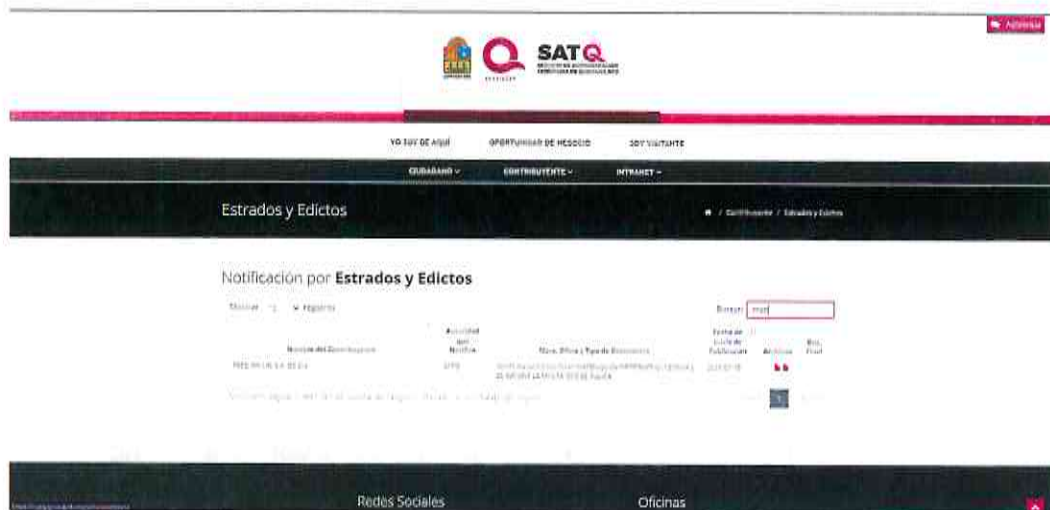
Atención

SATQ

YO SOY DE AQUÍ OPORTUNIDAD DE NEGOCIO SOY VISITANTE

CIUDADANO ∨ CONTRIBUYENTE ∨ INTRANET ∨

Estrados y Edictos

/ Contribuyente / Estrados y Edictos

Notificación por **Estrados y Edictos**

Mostrar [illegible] registros

Buscar: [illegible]

| Nombre del Contribuyente | Autoridad que Notifica | Núm. Oficio / Tipo de Documento | Fecha de Inicio de Publicación | Archivos | Doc. Final |
|---|---|---|---|---|---|
| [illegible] | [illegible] | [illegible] | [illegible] | | |

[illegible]

Redes Sociales

Oficinas